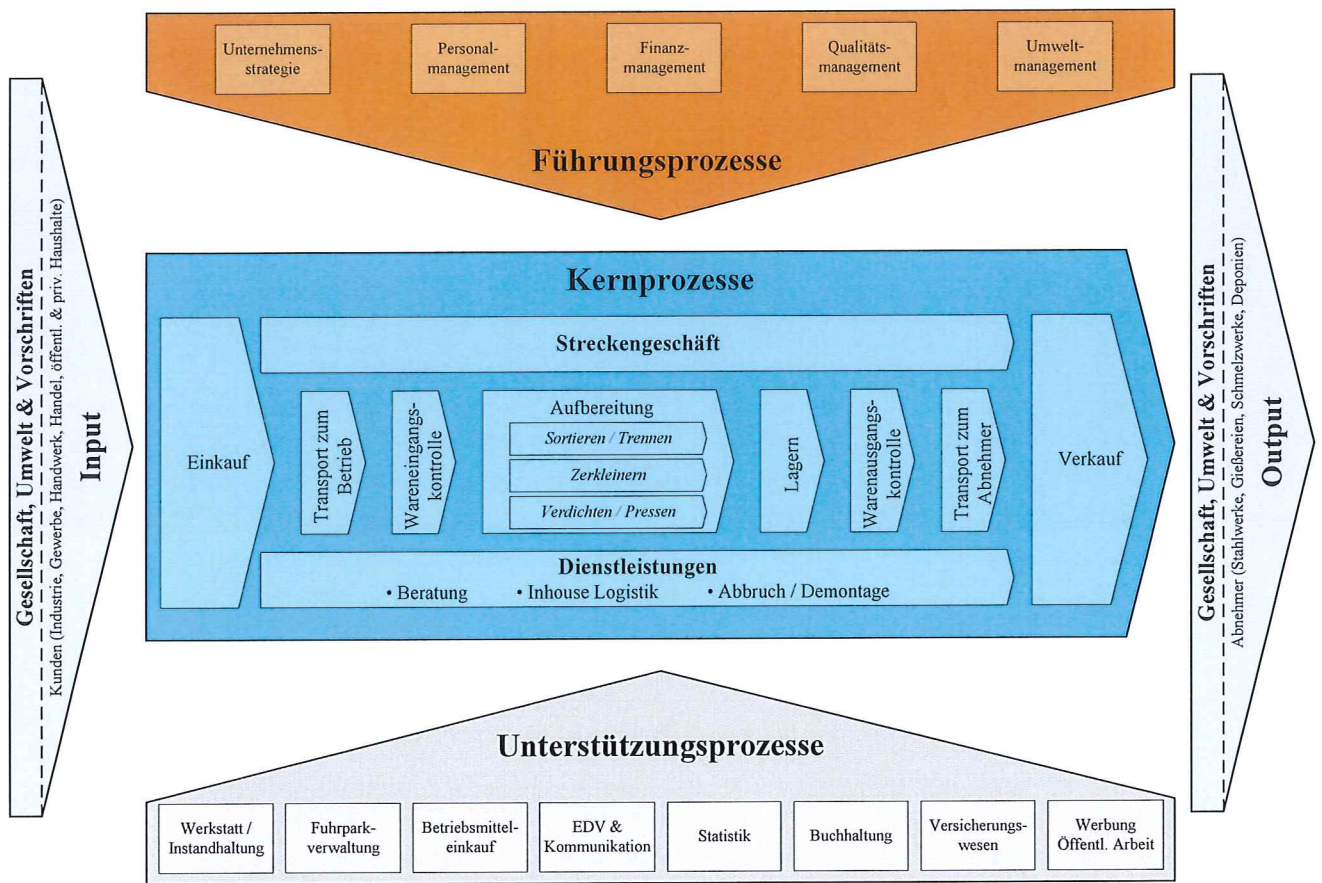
Unternehmensstrategie

Personalmanagement

Finanzmanagement

Qualitätsmanagement

Umweltmanagement

Führungsprozesse

Gesellschaft, Umwelt & Vorschriften

Kunden (Industrie, Gewerbe, Handwerk, Handel, öffentl. & priv. Haushalte)

Input

Kernprozesse

Einkauf

Streckengeschäft

Transport zum Betrieb

Wareneingangskontrolle

Aufbereitung

Sortieren / Trennen

Zerkleinern

Verdichten / Pressen

Lagern

Warenausgangskontrolle

Transport zum Abnehmer

Dienstleistungen

• Beratung • Inhouse Logistik • Abbruch / Demontage

Verkauf

Gesellschaft, Umwelt & Vorschriften

Abnehmer (Stahlwerke, Gießereien, Schmelzwerke, Deponien)

Output

Unterstützungsprozesse

Werkstatt / Instandhaltung

Fuhrparkverwaltung

Betriebsmitteleinkauf

EDV & Kommunikation

Statistik

Buchhaltung

Versicherungswesen

Werbung Öffentl. Arbeit